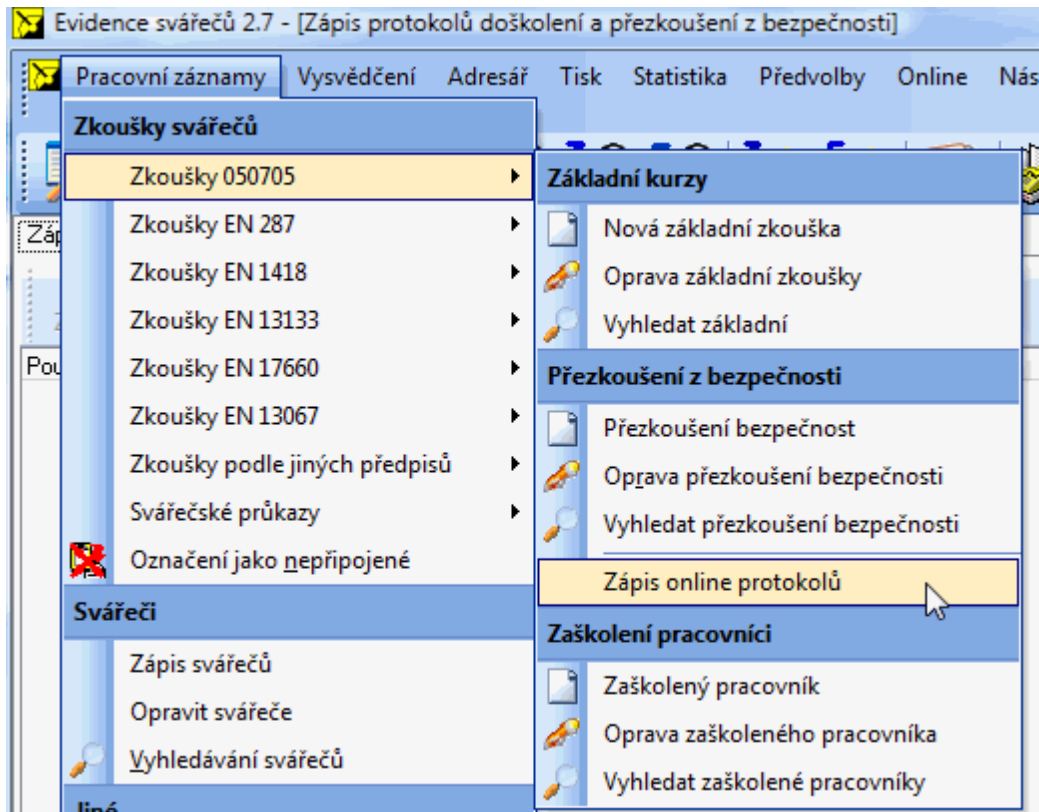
Evidence svářečů 2.7 - [Zápis protokolů doškolení a přezkoušení z bezpečnosti]

Pracovní záznamy Vysvědčení Adresář Tisk Statistika Předvolby Online Nás

Záp

Pou

Zkoušky svářečů

Zkoušky 050705

Zkoušky EN 287

Zkoušky EN 1418

Zkoušky EN 13133

Zkoušky EN 17660

Zkoušky EN 13067

Zkoušky podle jiných předpisů

Svářečské průkazy

Označení jako nepřipojené

Svářeči

Zápis svářečů

Opravit svářeče

Vyhledávání svářečů

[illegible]

Základní kurzy

Nová základní zkouška

Oprava základní zkoušky

Vyhledat základní

Přezkoušení z bezpečnosti

Přezkoušení bezpečnost

Oprava přezkoušení bezpečnosti

Vyhledat přezkoušení bezpečnosti

Zápis online protokolů

Zaškolení pracovníci

Zaškolený pracovník

Oprava zaškoleného pracovníka

Vyhledat zaškolené pracovníky